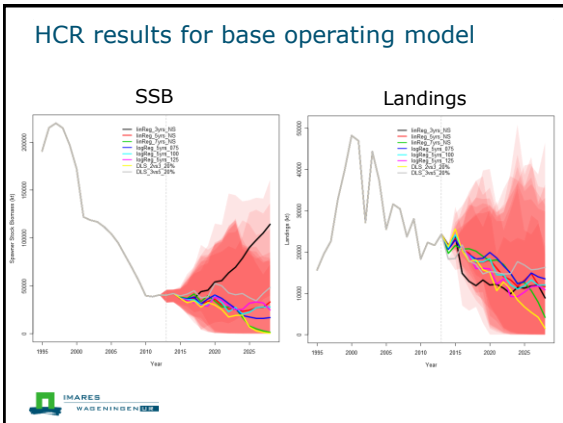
HCR results for base operating model

SSB

Landings

linReg_3yrs_NS
linReg_5yrs_NS
linReg_7yrs_NS
logReg_5yrs_075
logReg_5yrs_100
logReg_5yrs_125
DLS_2ro3_20%
DLS_3ro5_20%

Spawner Stock Biomass (kt)

200000
150000
100000
50000
0

1995 2000 2005 2010 2015 2020 2025

Year

linReg_3yrs_NS
linReg_5yrs_NS
linReg_7yrs_NS
logReg_5yrs_075
logReg_5yrs_100
logReg_5yrs_125
DLS_2ro3_20%
DLS_3ro5_20%

Landings (kt)

50000
40000
30000
20000
10000

1995 2000 2005 2010 2015 2020 2025

Year

IMARES
WAGENINGEN UR